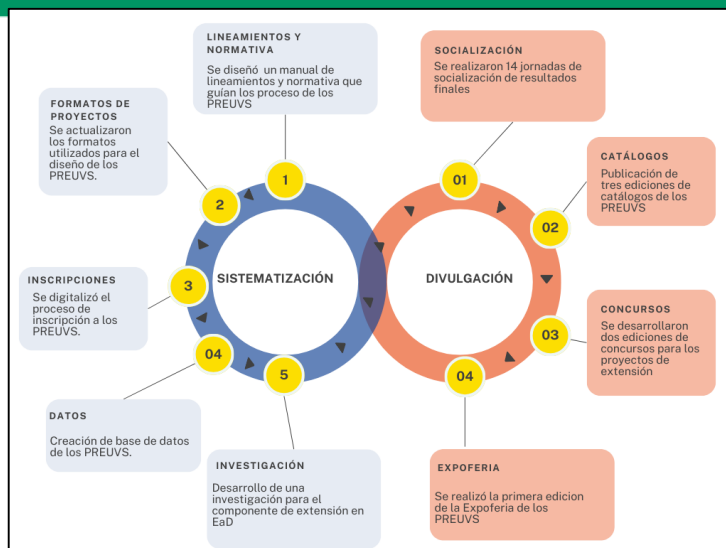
LINEAMIENTOS Y NORMATIVA
Se diseñó un manual de lineamientos y normativa que guían los proceso de los PREUVS

FORMATOS DE PROYECTOS
Se actualizaron los formatos utilizados para el diseño de los PREUVS.

INSCRIPCIONES
Se digitalizó el proceso de inscripción a los PREUVS.

DATOS
Creación de base de datos de los PREUVS.

INVESTIGACIÓN
Desarrollo de una investigación para el componente de extensión en EaD

1
2
3
04
5
SISTEMATIZACIÓN

DIVULGACIÓN
01
02
03
04

SOCIALIZACIÓN
Se realizaron 14 jornadas de socialización de resultados finales

CATÁLOGOS
Publicación de tres ediciones de catálogos de los PREUVS

CONCURSOS
Se desarrollaron dos ediciones de concursos para los proyectos de extensión

EXPOFERIA
Se realizó la primera edicion de la Expoferia de los PREUVS